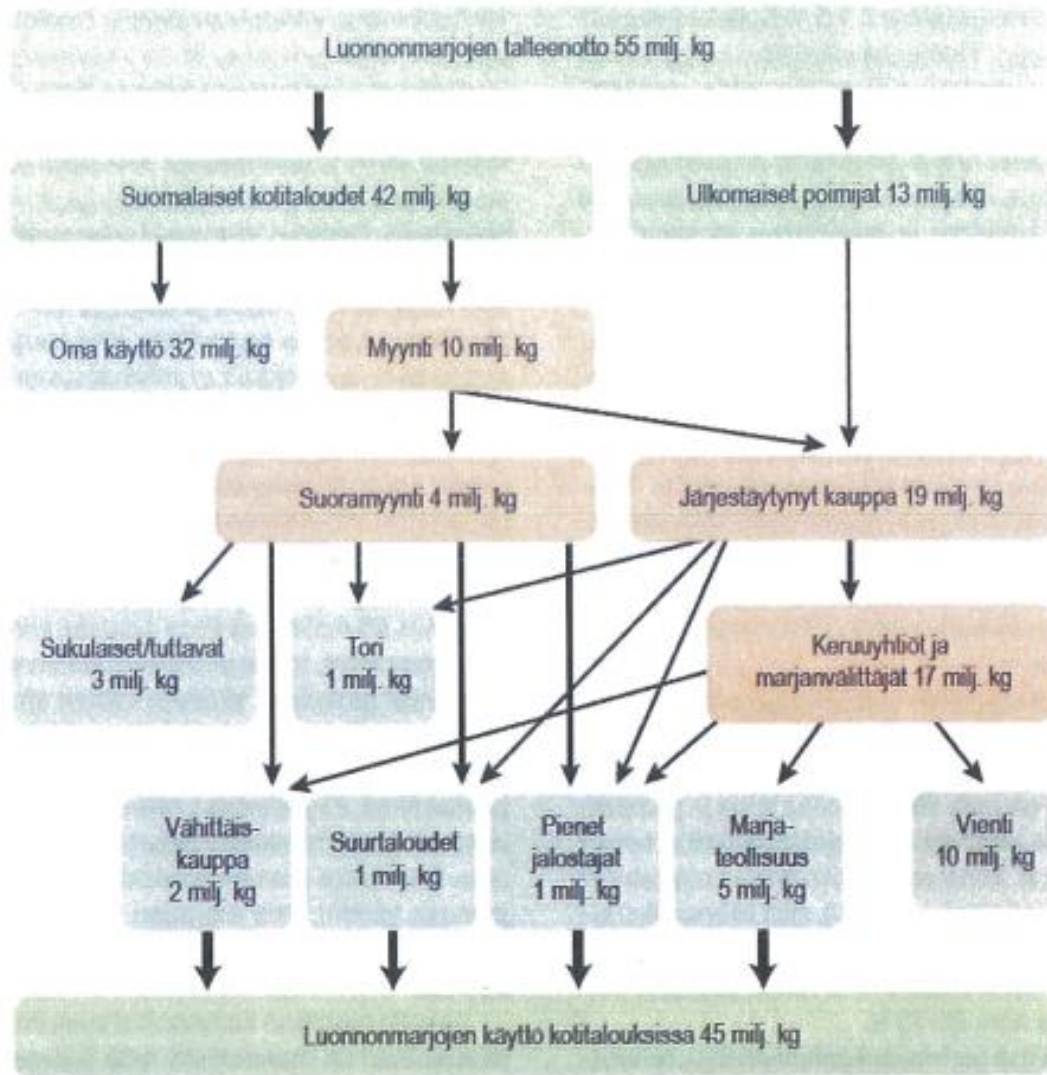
Luonnonmarjojen talteenotto 55 milj. kg

Suomalaiset kotitaloudet 42 milj. kg

Ulkomaiset poimijat 13 milj. kg

Oma käyttö 32 milj. kg

Myynti 10 milj. kg

Suoramyynti 4 milj. kg

Järjestäytynyt kauppa 19 milj. kg

Sukulaiset/tuttavat 3 milj. kg

Tori 1 milj. kg

Keruuyhtiöt ja marjanvälittäjät 17 milj. kg

Vähittäiskauppa 2 milj. kg

Suurtaloudet 1 milj. kg

Pienet jalostajat 1 milj. kg

Marjateollisuus 5 milj. kg

Vienti 10 milj. kg

Luonnonmarjojen käyttö kotitalouksissa 45 milj. kg